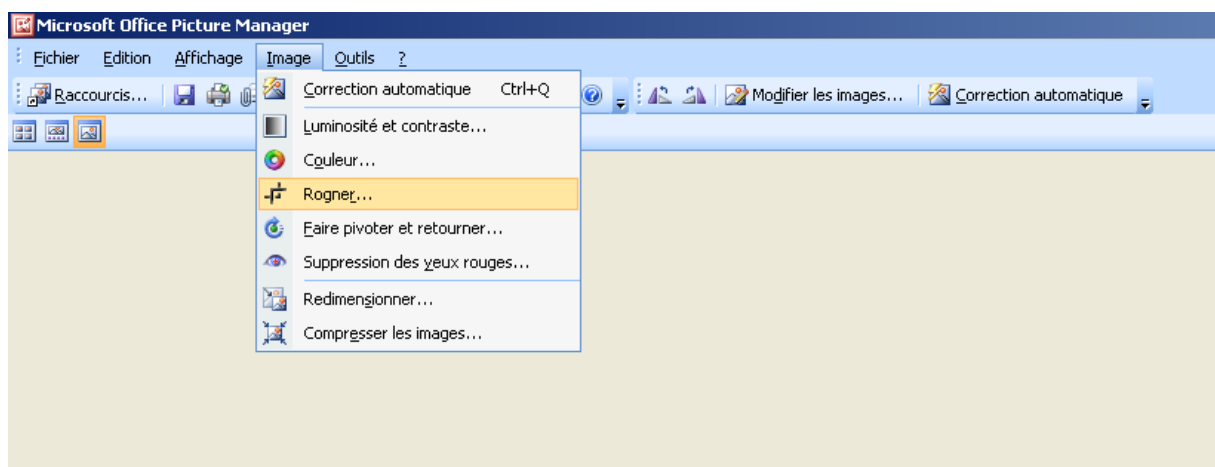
Microsoft Office Picture Manager

Fichier Edition Affichage Image Outils ?

Raccourcis... Modifier les images... Correction automatique

Correction automatique Ctrl+Q
Luminosité et contraste...
Couleur...
Rogner...
Faire pivoter et retourner...
Suppression des yeux rouges...
Redimensionner...
Compresser les images...